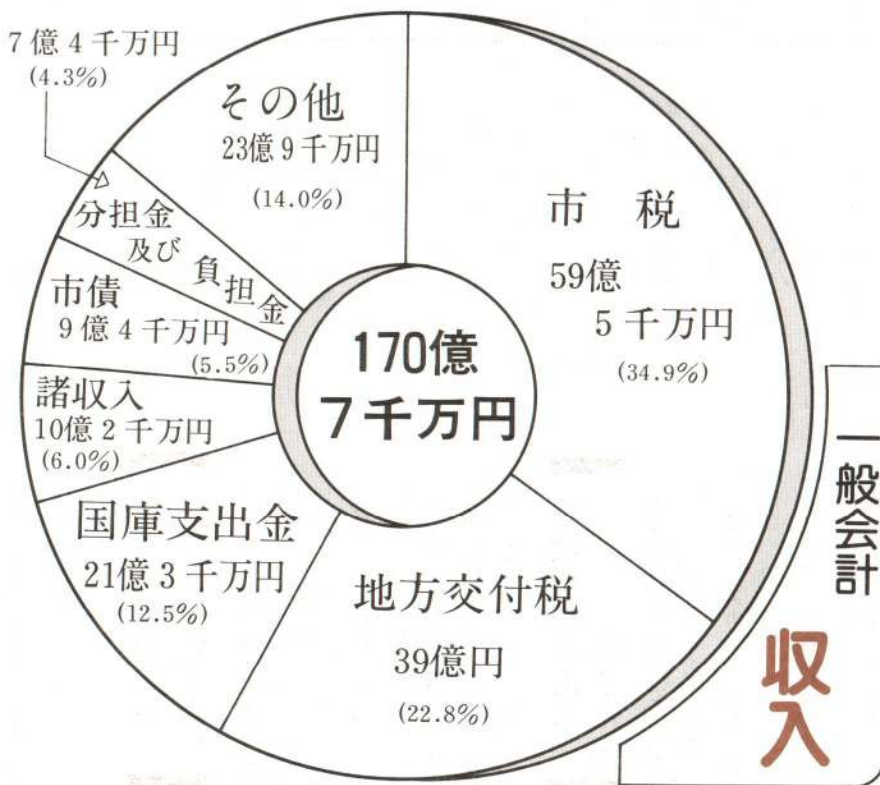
7億4千万円
(4.3%)

その他
23億9千万円
(14.0%)

市税
59億
5千万円
(34.9%)

分担金
及び負担金

市債
9億4千万円
(5.5%)

170億
7千万円

諸収入
10億2千万円
(6.0%)

国庫支出金
21億3千万円
(12.5%)

地方交付税
39億円
(22.8%)

一般会計

収入